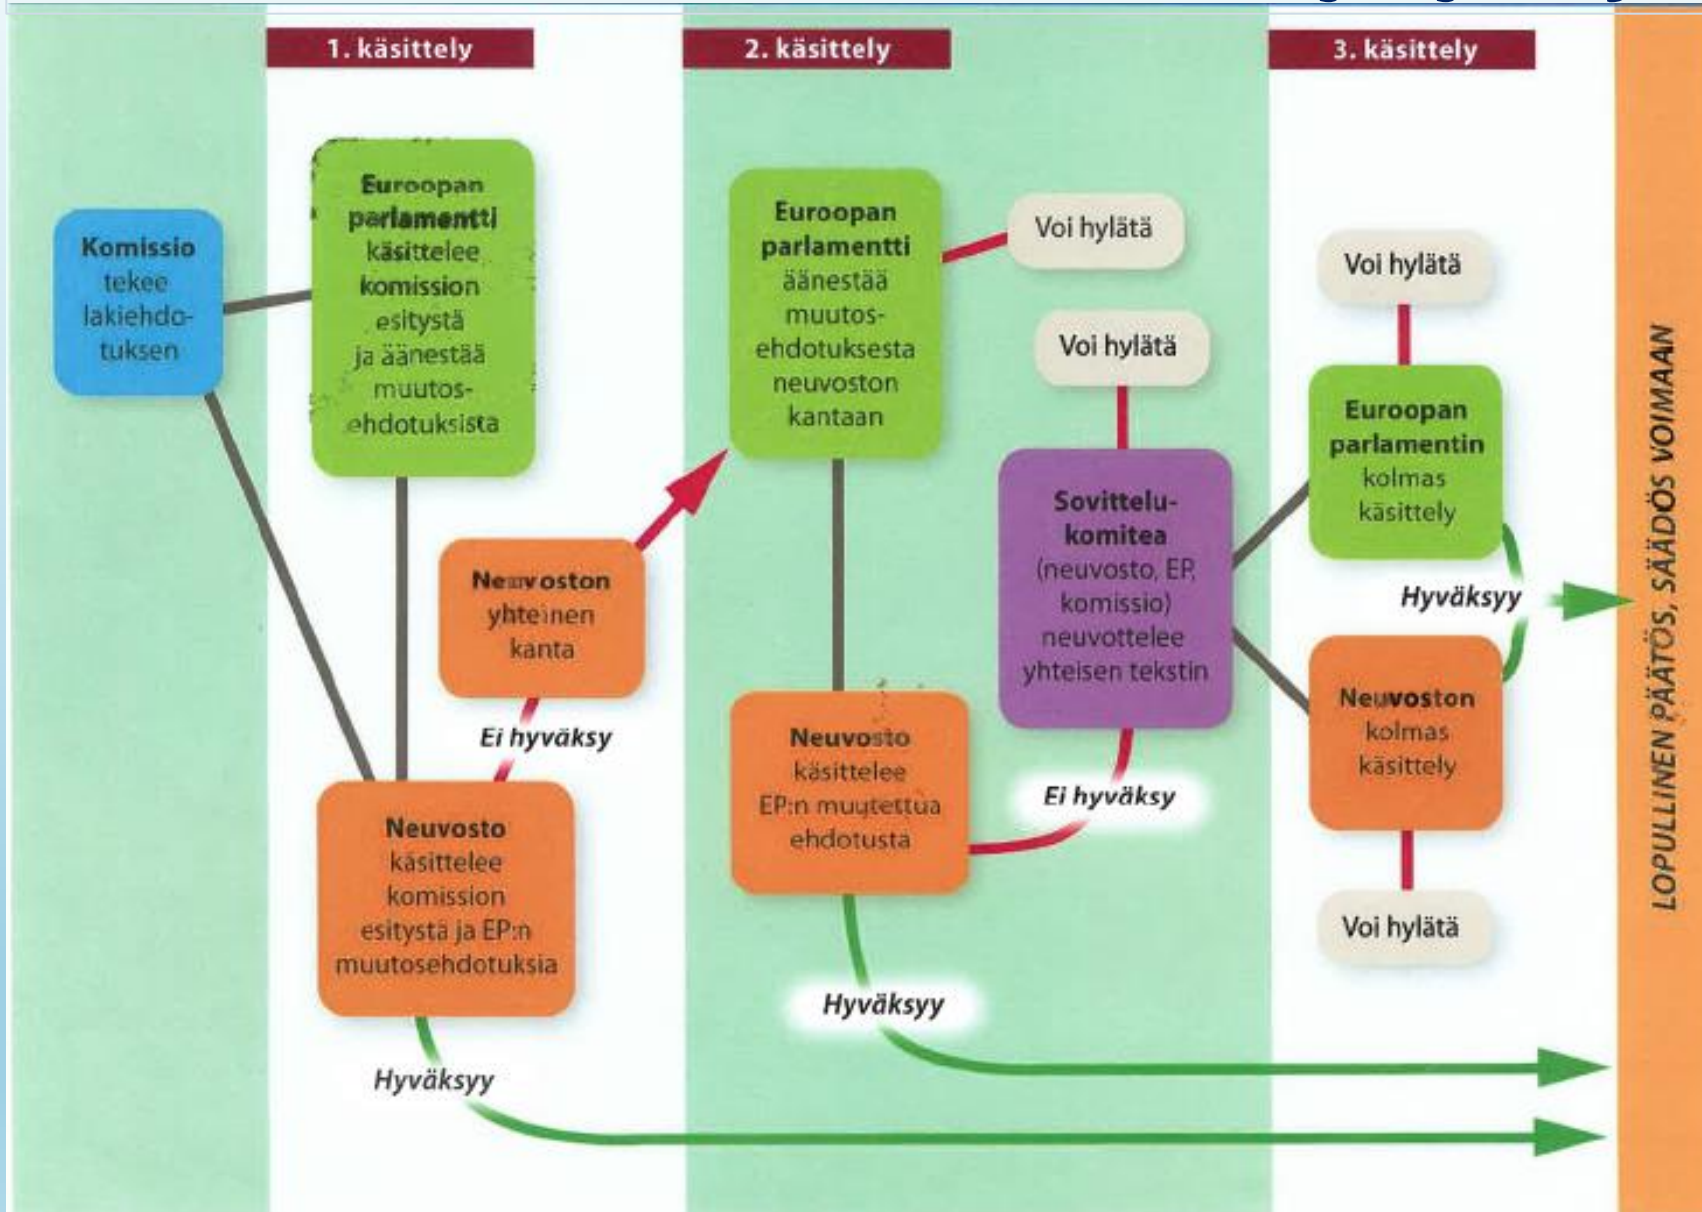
1. käsittely

2. käsittely

3. käsittely

Komissio tekee lakiehdotuksen

Euroopan parlamentti käsittelee komission esitystä ja äänestää muutosehdotuksista

Neuvosto käsittelee komission esitystä ja EP:n muutosehdotuksia

Neuvoston yhteinen kanta

Ei hyväksy

Hyväksyy

Euroopan parlamentti äänestää muutosehdotuksesta neuvoston kantaan

Voi hylätä

Neuvosto käsittelee EP:n muutettua ehdotusta

Hyväksyy

Voi hylätä

Sovittelukomitea (neuvosto, EP, komissio) neuvottelee yhteisen tekstin

Ei hyväksy

Voi hylätä

Euroopan parlamentin kolmas käsittely

Hyväksyy

Neuvoston kolmas käsittely

Voi hylätä

LOPULLINEN PÄÄTÖS, SÄÄDÖS VOIMAAN